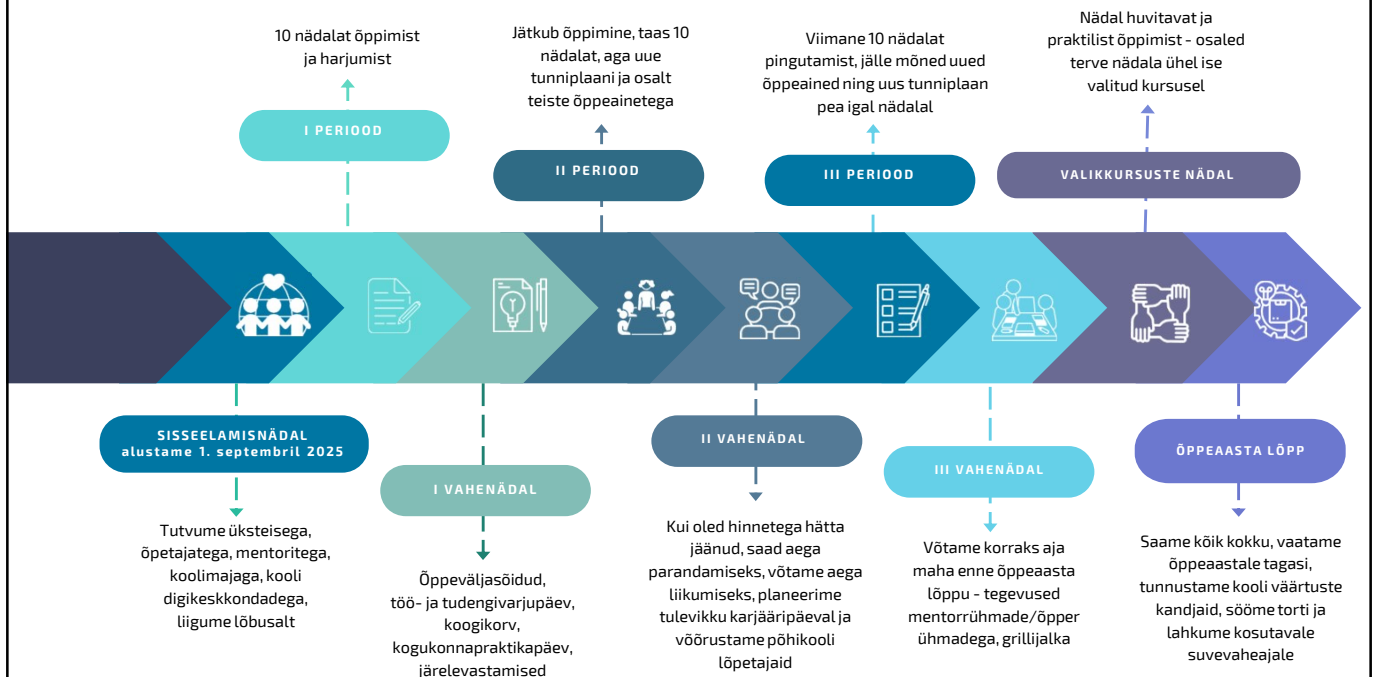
10 nädalat õppimist ja harjumist

I PERIOOD

Jätkub õppimine, taas 10 nädalat, aga uue tunniplaani ja osalt teiste õppeainetega

II PERIOOD

Viimane 10 nädalat pingutamist, jälle mõned uued õppeained ning uus tunniplaan pea igal nädalal

III PERIOOD

Nädal huvitavat ja praktilist õppimist - osaled terve nädala ühel ise valitud kursusel

VALIKKURSUSTE NÄDAL

SISSEELAMISNÄDAL
alustame 1. septembril 2025

Tutvume üksteisega, õpetajatega, mentoritega, koolimajaga, kooli digikeskkondadega, liigume lõbusalt

I VAHENÄDAL

Õppeväljasõidud, töö- ja tudengivarjupäev, koogikorv, kogukonnapraktikapäev, järelevastamised

II VAHENÄDAL

Kui oled hinnetega hätta jäänud, saad aega parandamiseks, võtame aega liikumiseks, planeerime tulevikku karjääripäeval ja vöörustame põhikooli lõpetajaid

III VAHENÄDAL

Võtame korraks aja maha enne õppeaasta lõppu - tegevused mentorrühmade/õpper ühmadega, grillijalka

ÕPPEAASTA LÕPP

Saame kõik kokku, vaatame õppeaastale tagasi, tunnustame kooli väärtuste kandjaid, sööme torti ja lahkume kosutavale suvevaheajale